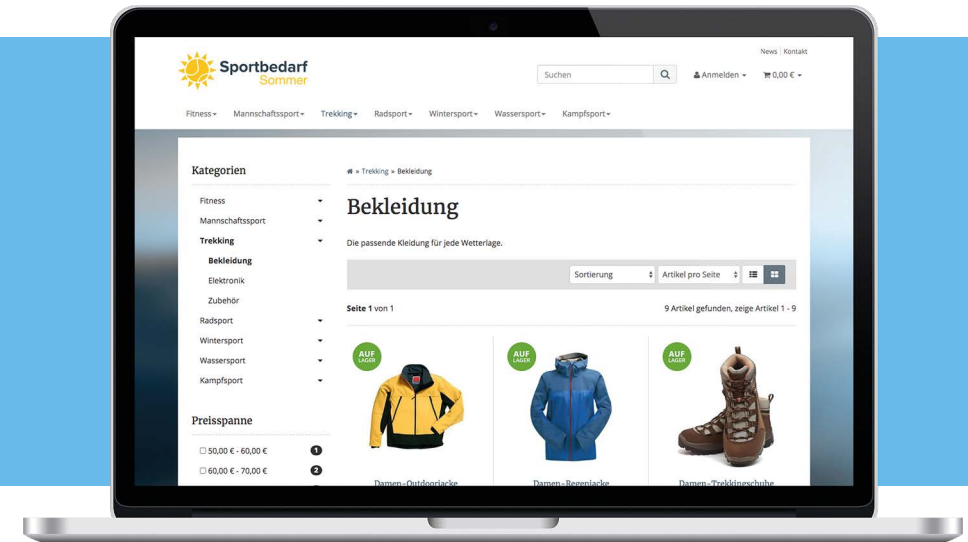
News | Kontakt

Sportbedarf Sommer

Suchen

Anmelden

0,00 €

Fitness Mannschaftssport Trekking Radsport Wintersport Wassersport Kampfsport

Kategorien

Fitness
Mannschaftssport
Trekking
Bekleidung
Elektronik
Zubehör
Radsport
Wintersport
Wassersport
Kampfsport

Preisspanne

50,00 € - 60,00 € 1
60,00 € - 70,00 € 2

» Trekking » Bekleidung

Bekleidung

Die passende Kleidung für jede Wetterlage.

Sortierung
Artikel pro Seite

Seite 1 von 1

9 Artikel gefunden, zeige Artikel 1 - 9

AUF LAGER

AUF LAGER

AUF LAGER

Damen-Outdoorjacke

Damen-Regenjacke

Damen-Trekkingschuhe